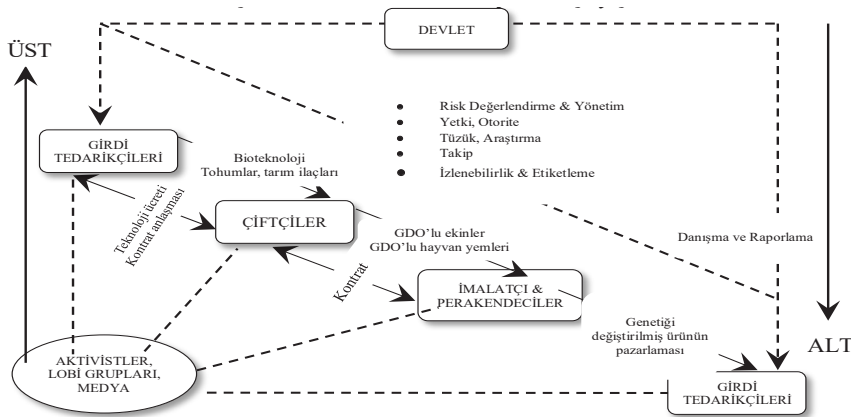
ÜST

DEVLET

GİRDİ TEDARİKÇİLERİ

- Risk Değerlendirme & Yönetim
- Yetki, Otorite
- Tüzük, Araştırma
- Takip
- İzlenebilirlik & Etiketleme

Bioteknoloji
Tohumlar, tarım ilaçları

Teknoloji ücreti
Kontrat anlaşması

ÇİFTÇİLER

GDO'lu ekinler
GDO'lu hayvan yemleri

Danışma ve Raporlama

Kontrat

İMALATÇI & PERAKENDECİLER

Genetiği değiştirilmiş ürünün pazarlaması

AKTİVİSTLER, LOBİ GRUPLARI, MEDYA

ALT

GİRDİ TEDARİKÇİLERİ